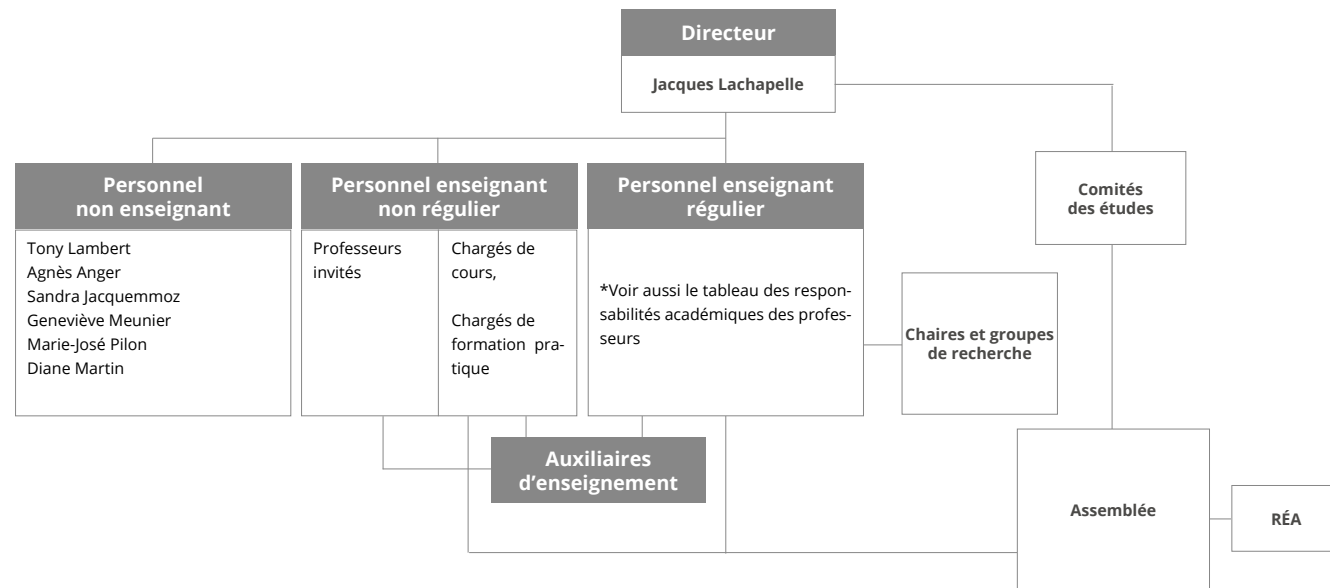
Directeur

Jacques Lachapelle

Personnel non enseignant

Tony Lambert
Agnès Anger
Sandra Jacquemmoz
Geneviève Meunier
Marie-José Pilon
Diane Martin

Personnel enseignant non régulier

Professeurs invités

Chargés de cours,

Chargés de formation pratique

Personnel enseignant régulier

*Voir aussi le tableau des responsabilités académiques des professeurs

Comités des études

Chaires et groupes de recherche

Auxiliaires d'enseignement

Assemblée

RÉA